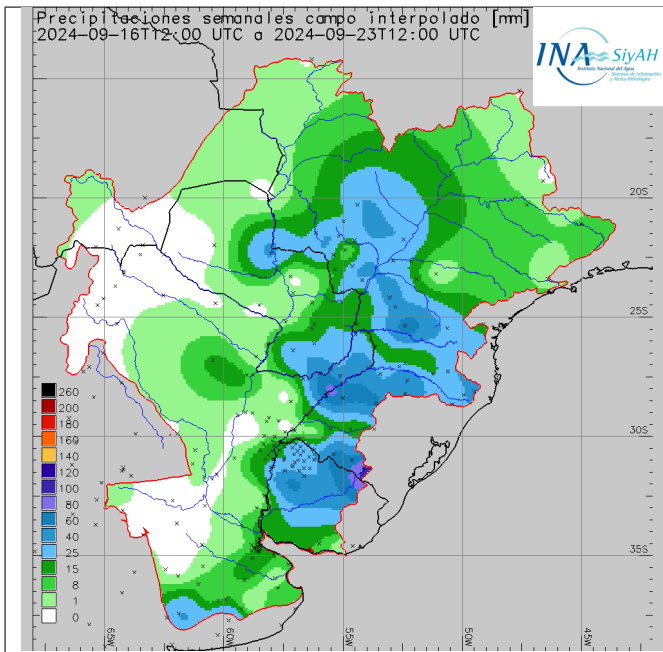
Precipitaciones semanales campo interpolado [mm]
2024-09-16T12:00 UTC a 2024-09-23T12:00 UTC

INA SiyAH
Instituto Nacional del Agua
Sistema de Información y Alerta Hidrológico

20S
25S
30S
35S

260
200
180
160
140
120
100
80
60
40
25
15
8
1
0

65W
60W
55W
50W
45W